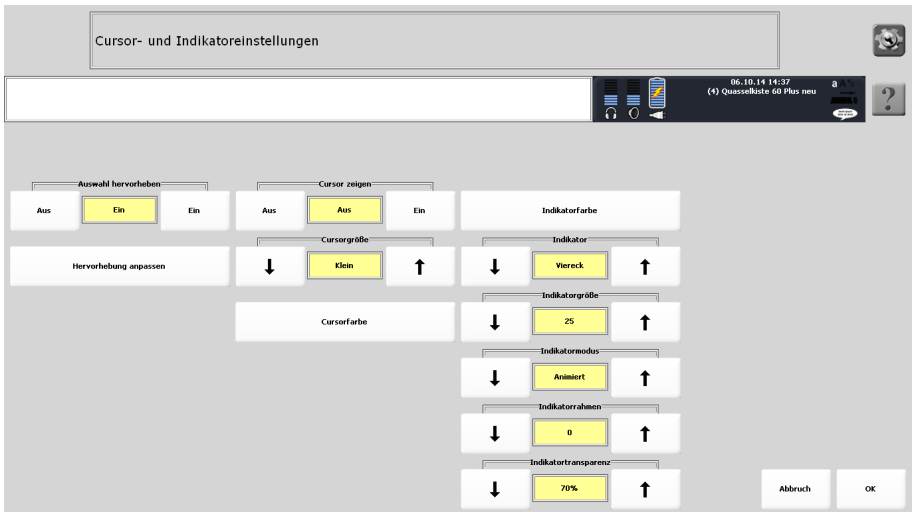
Cursor- und Indikatoreinstellungen

06.10.14 14:37
(4) Quasselkiste 60 Plus neu

?

Auswahl hervorheben
Aus
Ein
Ein

Hervorhebung anpassen

Cursor zeigen
Aus
Aus
Ein

Cursorgröße
↓
Klein
↑

Cursorfarbe

Indikatorfarbe

Indikator
↓
Viereck
↑

Indikatorgröße
↓
25
↑

Indikatormodus
↓
Animiert
↑

Indikatorrahmen
↓
0
↑

Indikatortransparenz
↓
70%
↑

Abbruch
OK